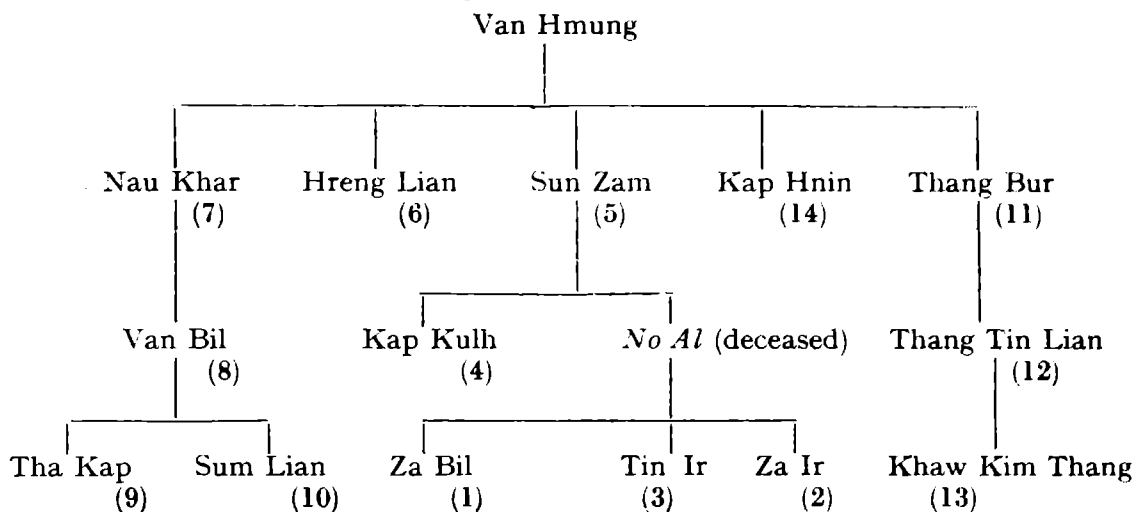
Van Hmung

Nau Khar (7)
Hreng Lian (6)
Sun Zam (5)
Kap Hnin (14)
Thang Bur (11)

Van Bil (8)
Kap Kulh (4)
No Al (deceased)
Thang Tin Lian (12)

Tha Kap (9)
Sum Lian (10)
Za Bil (1)
Tin Ir (3)
Za Ir (2)
Khaw Kim Thang (13)